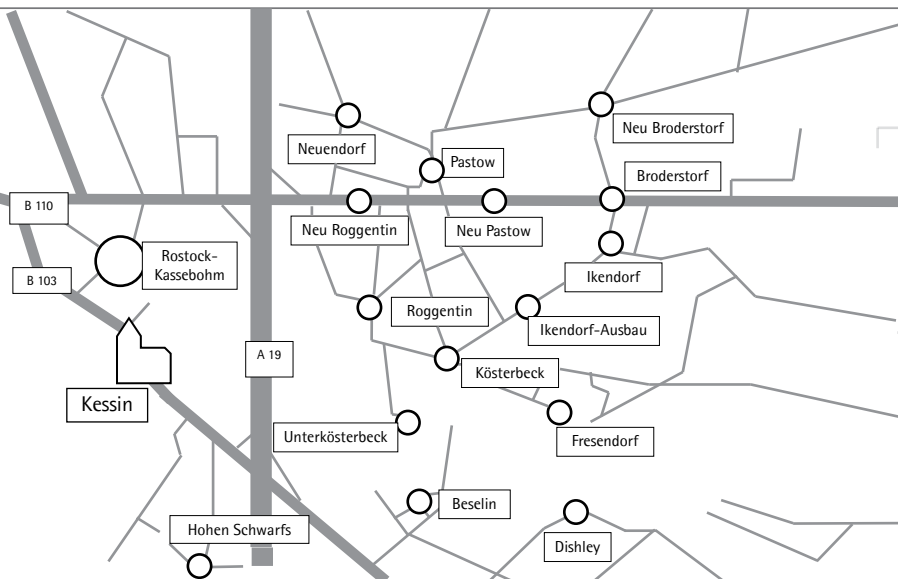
Neuendorf

Pastow

Neu Broderstorf

Broderstorf

B 110

Neu Roggentin

Neu Pastow

Rostock-Kassebohm

B 103

Ikendorf

Roggentin

Ikendorf-Ausbau

A 19

Kösterbeck

Kessin

Unterkösterbeck

Fresendorf

Beselin

Hohen Schwarfs

Dishley